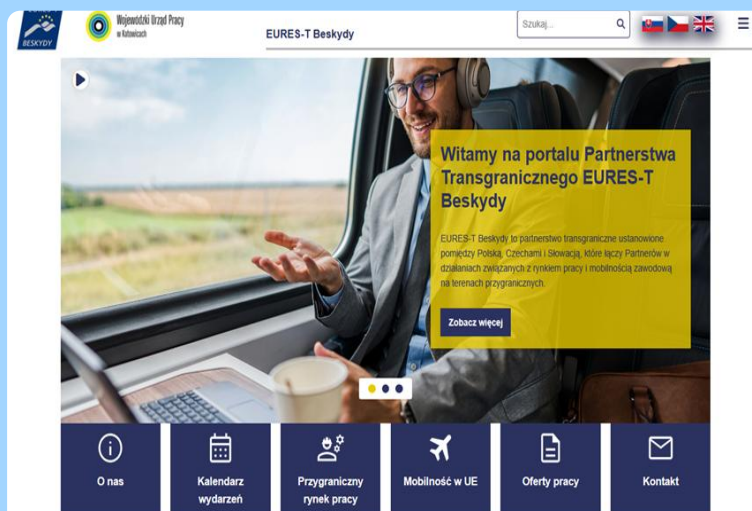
BESKYDY

Wojewódzki Urząd Pracy w Katowicach

EURES-T Beskydy

Szukaj...

Witamy na portalu Partnerstwa Transgranicznego EURES-T Beskydy

EURES-T Beskydy to partnerstwo transgraniczne ustanowione pomiędzy Polską, Czechami i Słowacją, które łączy Partnerów w działaniach związanych z rynkiem pracy i mobilnością zawodową na terenach przygranicznych.

Zobacz więcej

O nas

Kalendarz wydarzeń

Przygraniczny rynek pracy

Mobilność w UE

Oferty pracy

Kontakt